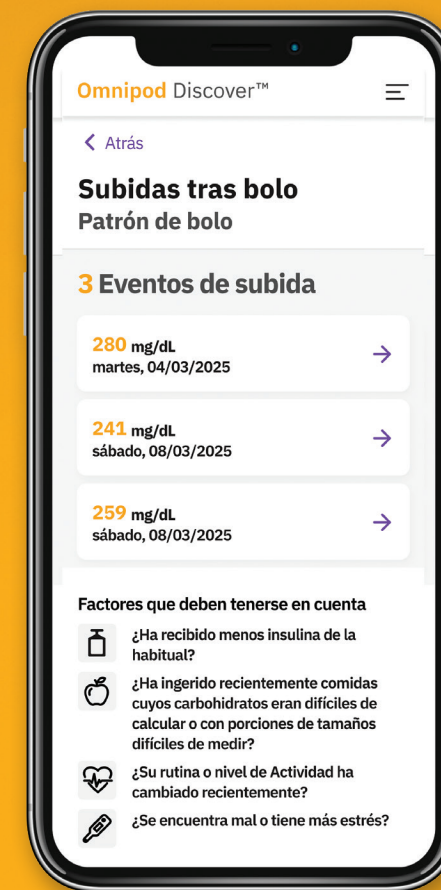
Omnipod Discover™

Atrás

Subidas tras bolo
Patrón de bolo

3 Eventos de subida

280 mg/dL
martes, 04/03/2025

241 mg/dL
sábado, 08/03/2025

259 mg/dL
sábado, 08/03/2025

Factores que deben tenerse en cuenta

¿Ha recibido menos insulina de la habitual?

¿Ha ingerido recientemente comidas cuyos carbohidratos eran difíciles de calcular o con porciones de tamaños difíciles de medir?

¿Su rutina o nivel de Actividad ha cambiado recientemente?

¿Se encuentra mal o tiene más estrés?